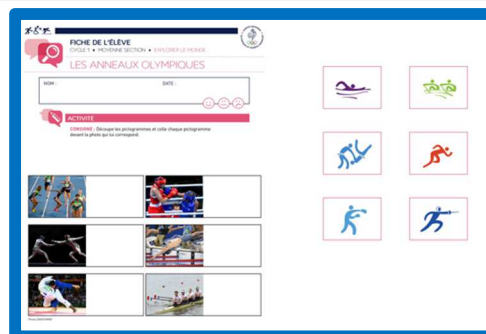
FICHE DE L'ÉLÈVE

CYCLE 1 • MOYENNE SECTION • EXPLORER LE MONDE

LES ANNEAUX OLYMPIQUES

NOM :

DATE :

ACTIVITÉ

CONSIGNE : Découpe les pictogrammes et colle chaque pictogramme devant la photo qui lui correspond.

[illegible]